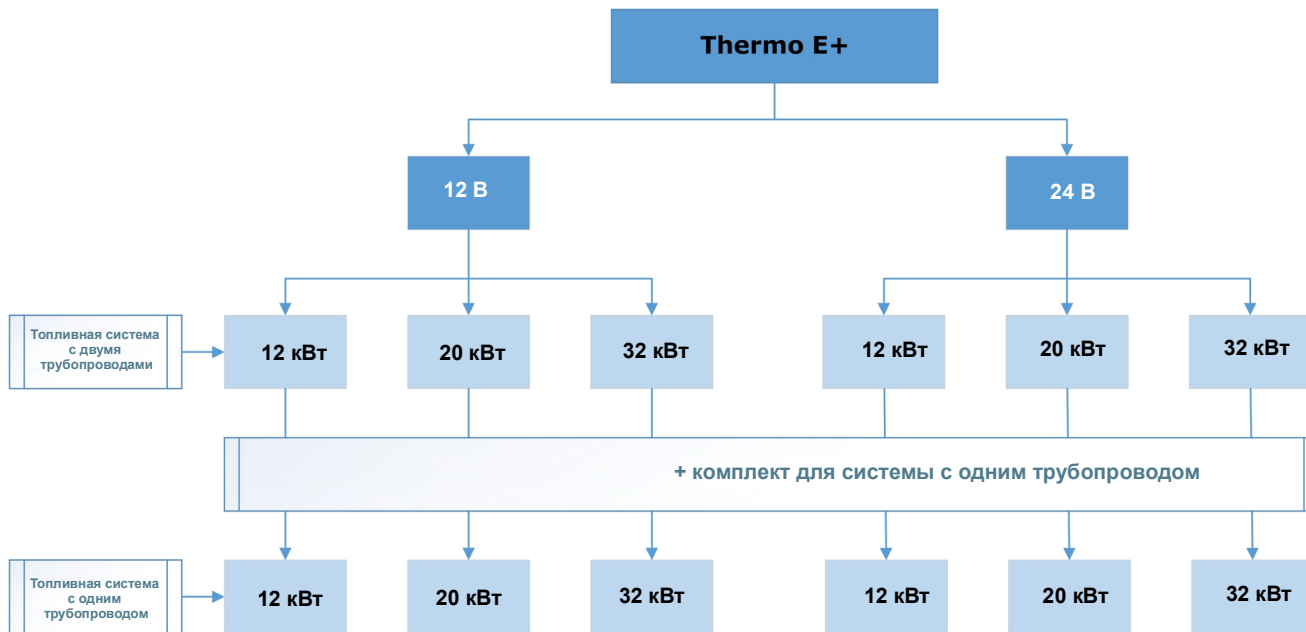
Thermo E+

12 В

24 В

Топливная система с двумя трубопроводами

12 кВт

20 кВт

32 кВт

12 кВт

20 кВт

32 кВт

+ комплект для системы с одним трубопроводом

Топливная система с одним трубопроводом

12 кВт

20 кВт

32 кВт

12 кВт

20 кВт

32 кВт